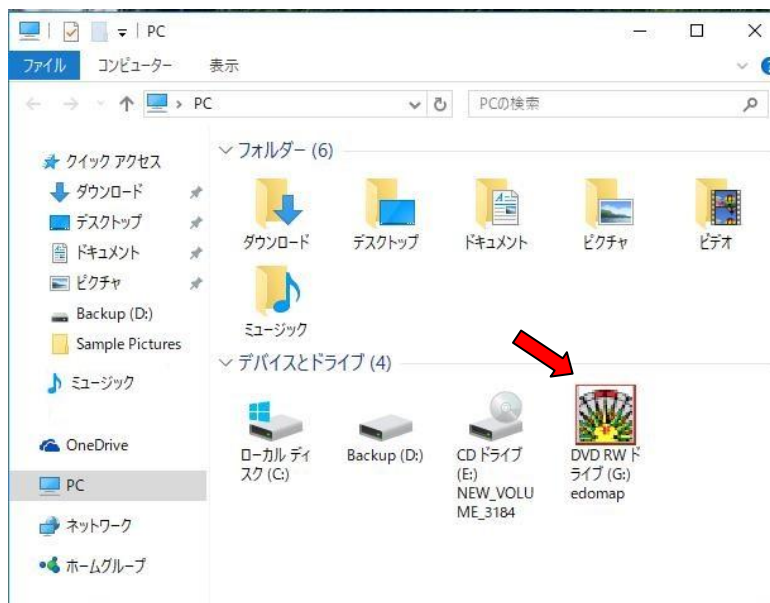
PC

ファイル コンピューター 表示

PC

PCの検索

クイック アクセス
ダウンロード
デスクトップ
ドキュメント
ピクチャ
Backup (D:)
Sample Pictures
ミュージック
OneDrive
PC
ネットワーク
ホームグループ

フォルダー (6)

ダウンロード
デスクトップ
ドキュメント
ピクチャ
ビデオ
ミュージック

デバイスとドライブ (4)

ローカル ディスク (C:)
Backup (D:)
CD ドライブ (E:) NEW_VOLUME_3184
DVD RW ドライブ (G:) edomap